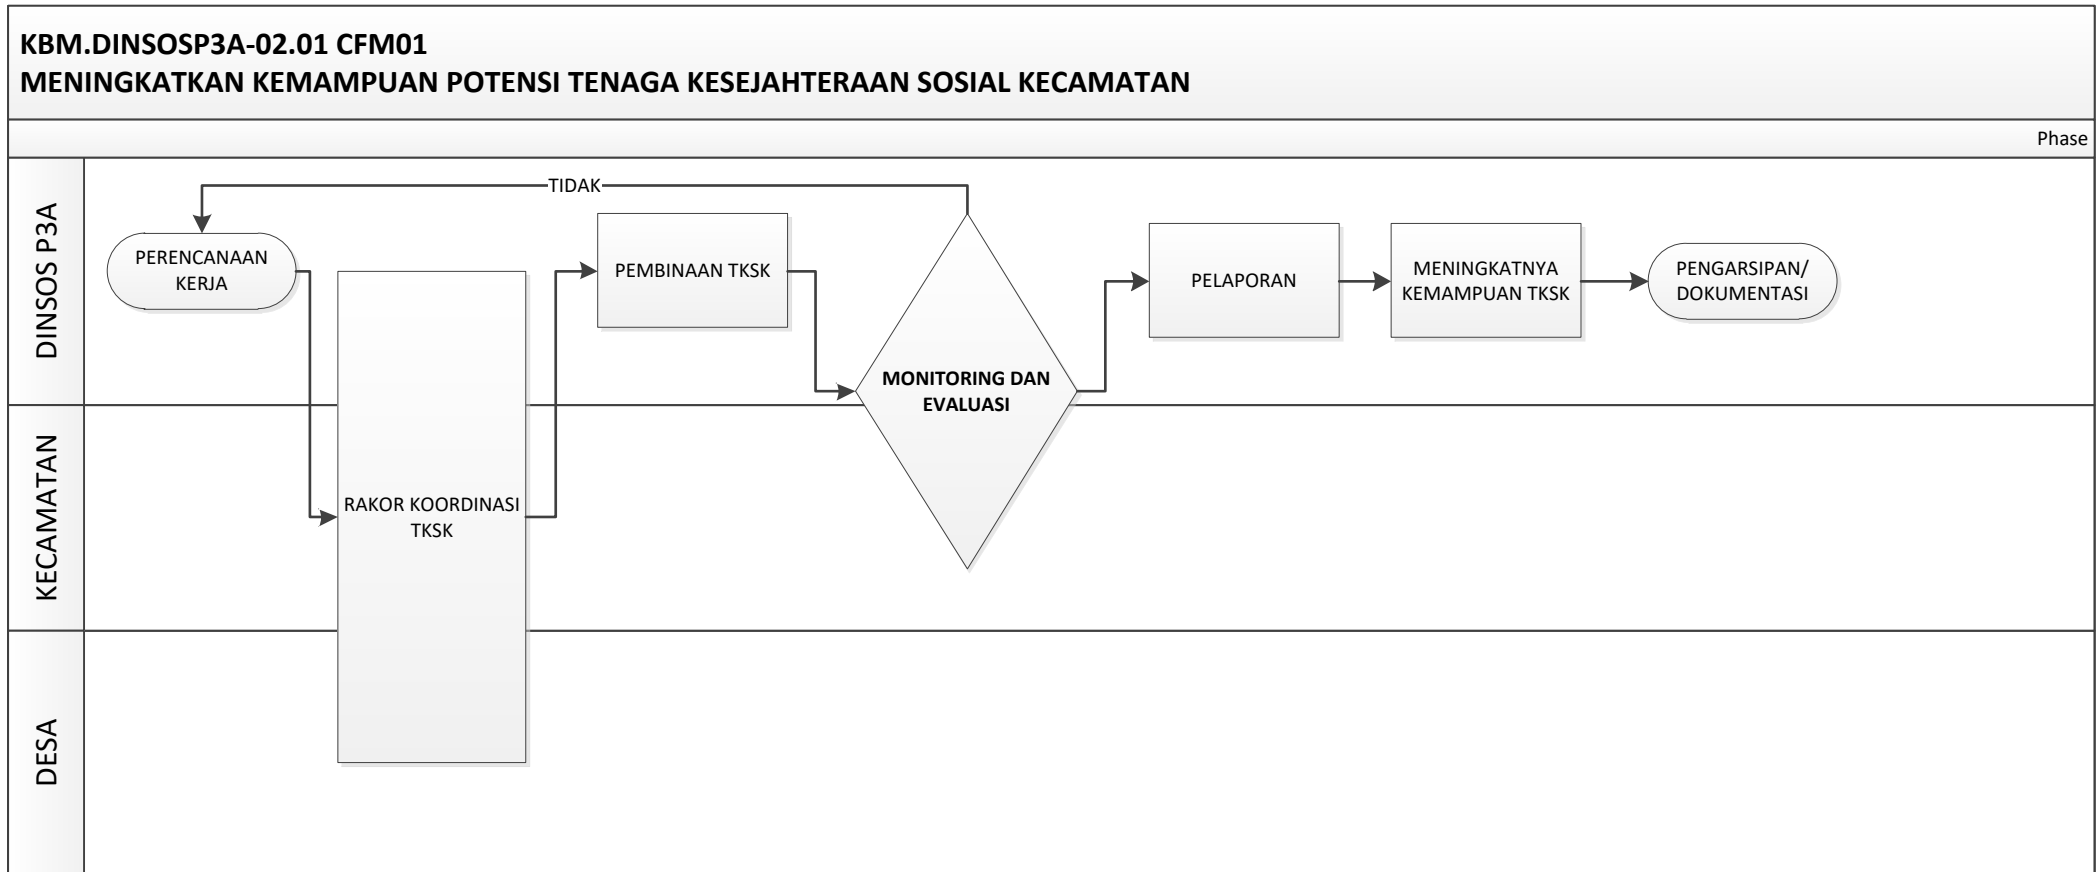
KBM.DINSOSP3A-02.01 CFM01
MENINGKATKAN KEMAMPUAN POTENSI TENAGA KESEJAHTERAAN SOSIAL KECAMATAN

Phase

DINSOS P3A

TIDAK

PERENCANAAN KERJA

PEMBINAAN TKSK

MONITORING DAN EVALUASI

PELAPORAN

MENINGKATNYA KEMAMPUAN TKSK

PENGARSIPAN/ DOKUMENTASI

KECAMATAN

RAKOR KOORDINASI TKSK

DESA